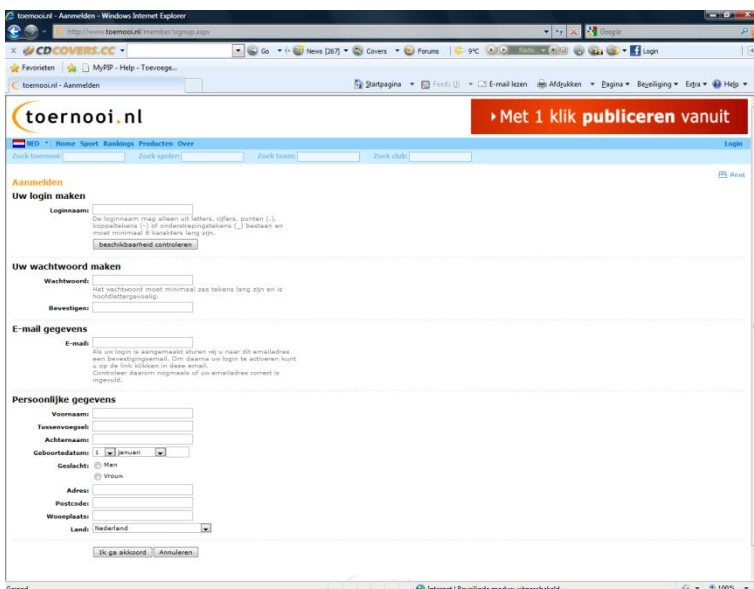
toernooi.nl - Aanmelden - Windows Internet Explorer

http://www.toernooi.nl/member/signup.aspx

Google

CDCOVERS.CC

Go News [267] Covers Forums 9°C Radio Login

Favorieten MyPIP - Help - Toevoege...

toernooi.nl - Aanmelden

Startpagina Feeds (J) E-mail lezen Afdrukken Pagina Beveiliging Extra Help

toernooi.nl

Met 1 klik publiceren vanuit

NED Home Sport Rankings Producten Over

Login

Zoek toernooi: Zoek speler: Zoek team: Zoek club:

Print

Aanmelden

Uw login maken

Loginnaam:

De loginnaam mag alleen uit letters, cijfers, punten (.), koppeltekens (-) of onderstrepingstekens (_) bestaan en moet minimaal 8 karakters lang zijn.

beschikbaarheid controleren

Uw wachtwoord maken

Wachtwoord:

Het wachtwoord moet minimaal zes tekens lang zijn en is hoofdlettergevoelig.

Bevestigen:

E-mail gegevens

E-mail:

Als uw login is aangemaakt sturen wij u naar dit emailadres een bevestigingsemail. Om daarna uw login te activeren kunt u op de link klikken in deze email. Controleer daarom nogmaals of uw emailadres correct is ingevuld.

Persoonlijke gegevens

Voornaam:

Tussenvoegsel:

Achternaam:

Geboortedatum: 1 januari

Geslacht: Man Vrouw

Adres:

Postcode:

Woonplaats:

Land: Nederland

Ik ga akkoord Annuleren

Gereed

Internet | Beveiligde modus: uitgeschakeld

100%